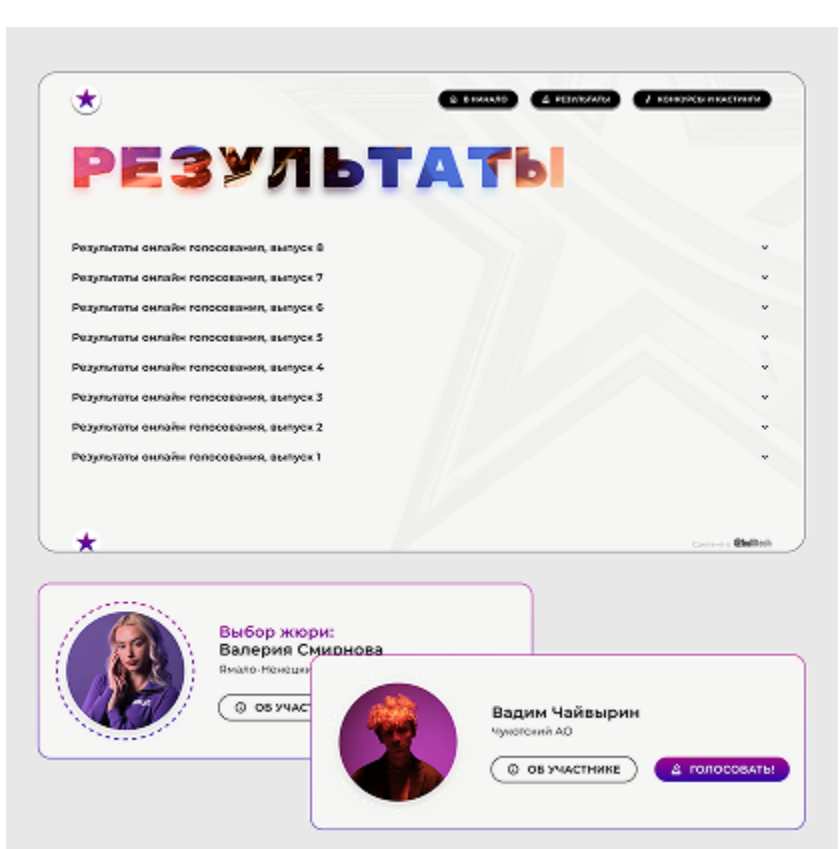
В НАЧАЛО
РЕЗУЛЬТАТЫ
КОНКУРСЫ И КАСТИНГИ

РЕЗУЛЬТАТЫ

Результаты онлайн голосования, выпуск 8
Результаты онлайн голосования, выпуск 7
Результаты онлайн голосования, выпуск 6
Результаты онлайн голосования, выпуск 5
Результаты онлайн голосования, выпуск 4
Результаты онлайн голосования, выпуск 3
Результаты онлайн голосования, выпуск 2
Результаты онлайн голосования, выпуск 1

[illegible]

Выбор жюри:
Валерия Смирнова
Ямало-Ненецки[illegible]
ОБ УЧАСТ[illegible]

Вадим Чайвырин
Чукотский АО
ОБ УЧАСТНИКЕ
ГОЛОСОВАТЬ!